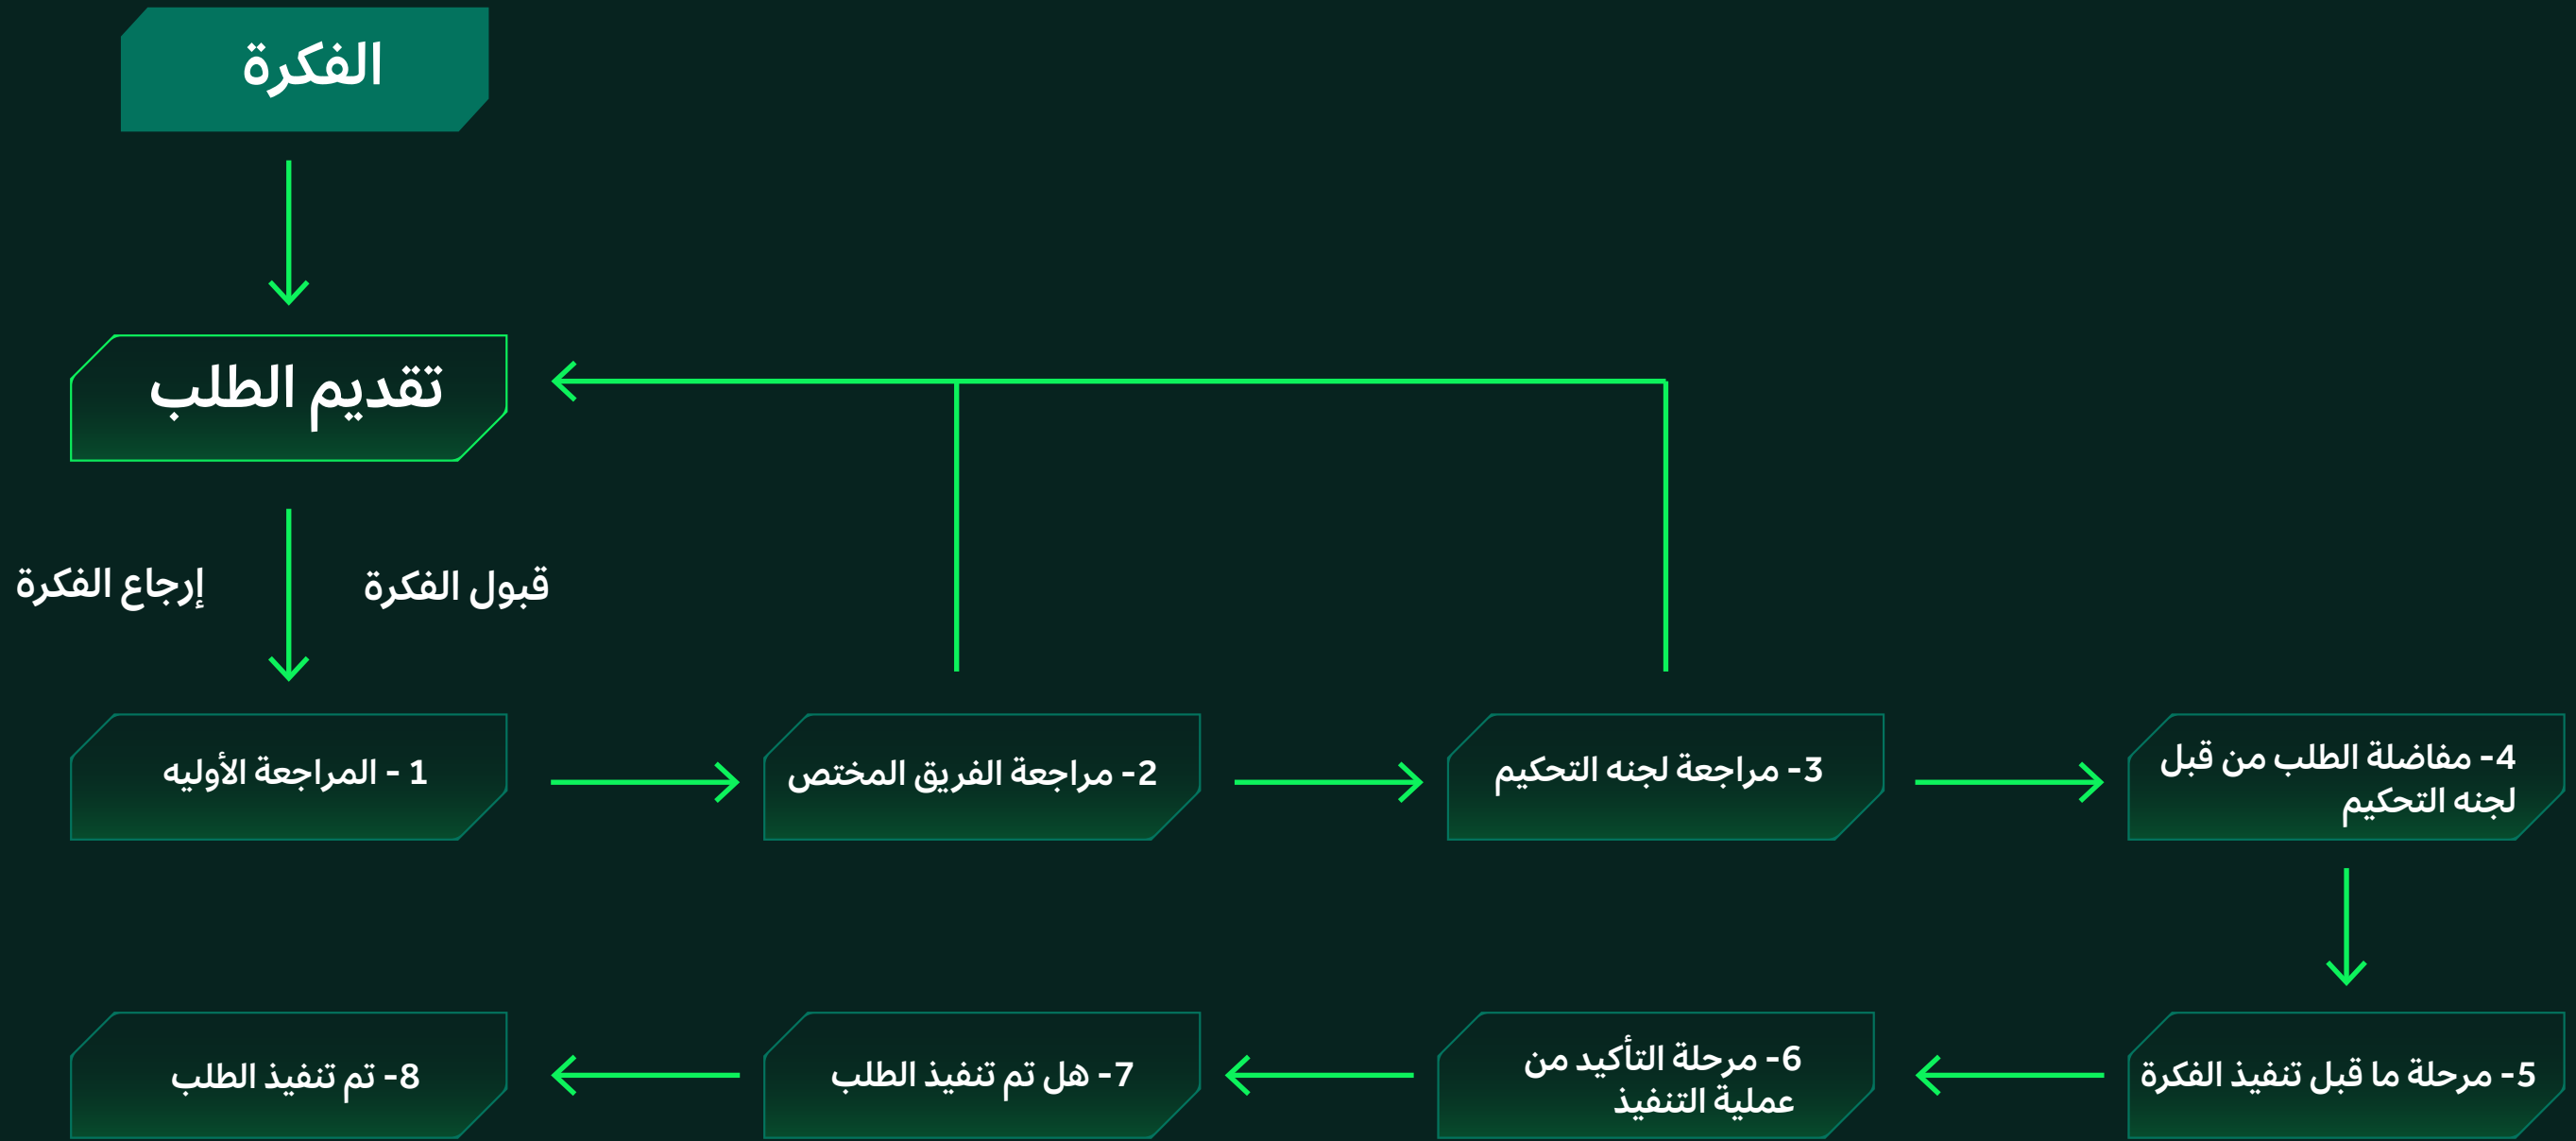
الفكرة

تقديم الطلب

إرجاع الفكرة

قبول الفكرة

1 - المراجعة الأوليه

2- مراجعة الفريق المختص

3- مراجعة لجنه التحكيم

4- مفاضلة الطلب من قبل لجنه التحكيم

5- مرحلة ما قبل تنفيذ الفكرة

6- مرحلة التأكيد من عملية التنفيذ

7- هل تم تنفيذ الطلب

8- تم تنفيذ الطلب